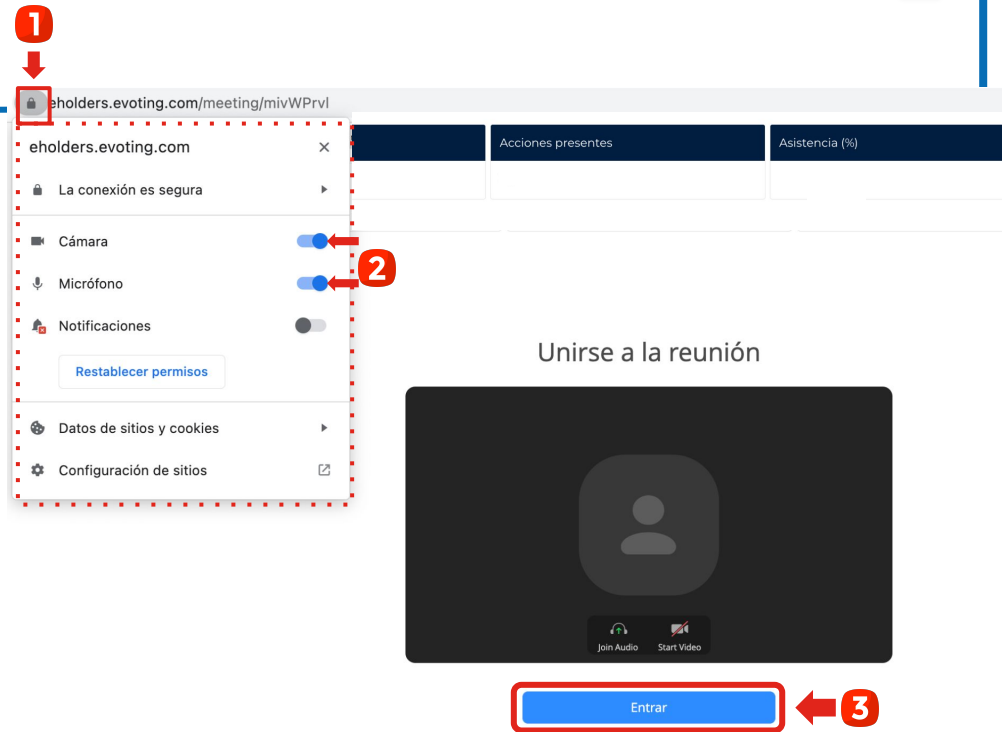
1

eholders.evoting.com/meeting/mivWPrvl

eholders.evoting.com ✕

La conexión es segura

Cámara

Micrófono

2

Notificaciones

Restablecer permisos

Datos de sitios y cookies

Configuración de sitios

Acciones presentes

Asistencia (%)

Unirse a la reunión

Join Audio

Start Video

Entrar

3